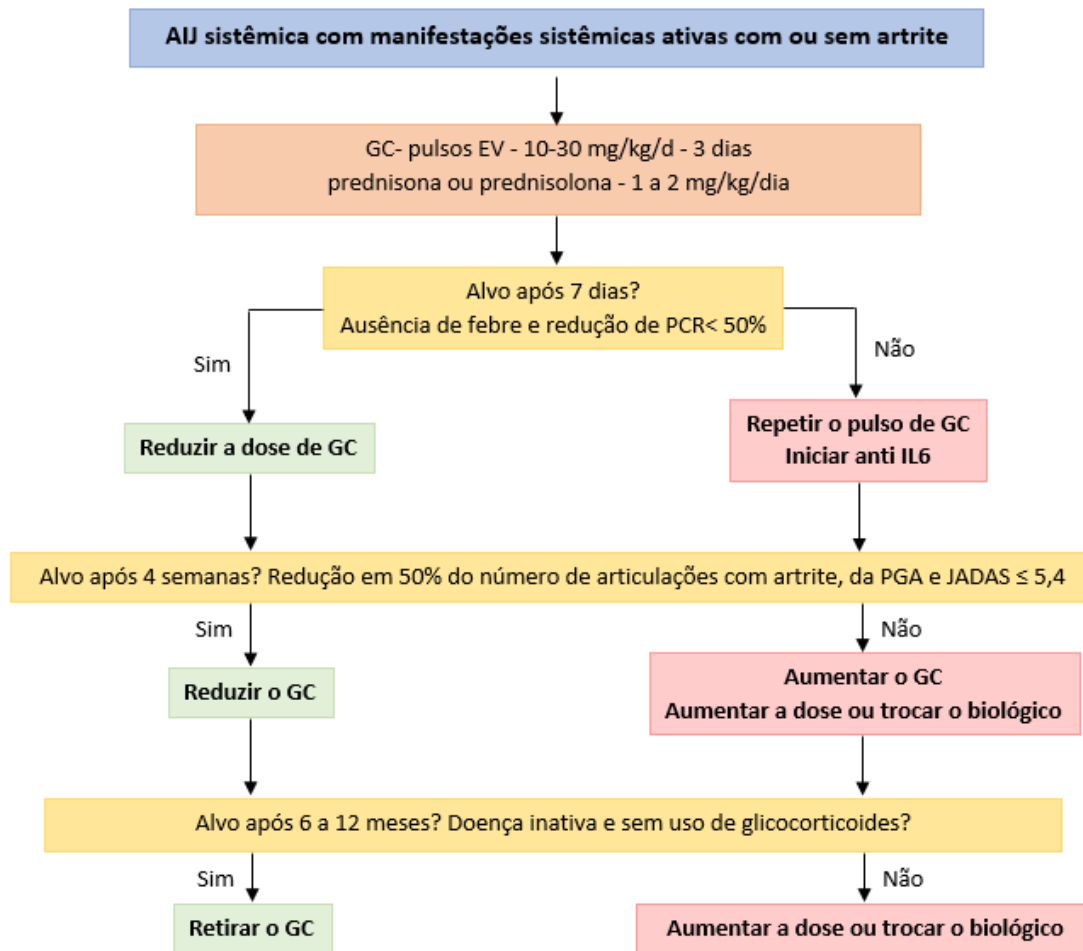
AIJ sistêmica com manifestações sistêmicas ativas com ou sem artrite

GC- pulsos EV - 10-30 mg/kg/d - 3 dias
prednisona ou prednisolona - 1 a 2 mg/kg/dia

Alvo após 7 dias?
Ausência de febre e redução de PCR< 50%

Sim

Não

Reduzir a dose de GC

Repetir o pulso de GC
Iniciar anti IL6

Alvo após 4 semanas? Redução em 50% do número de articulações com artrite, da PGA e JADAS ≤ 5,4

Sim

Não

Reduzir o GC

Aumentar o GC
Aumentar a dose ou trocar o biológico

Alvo após 6 a 12 meses? Doença inativa e sem uso de glicocorticoides?

Sim

Não

Retirar o GC

Aumentar a dose ou trocar o biológico